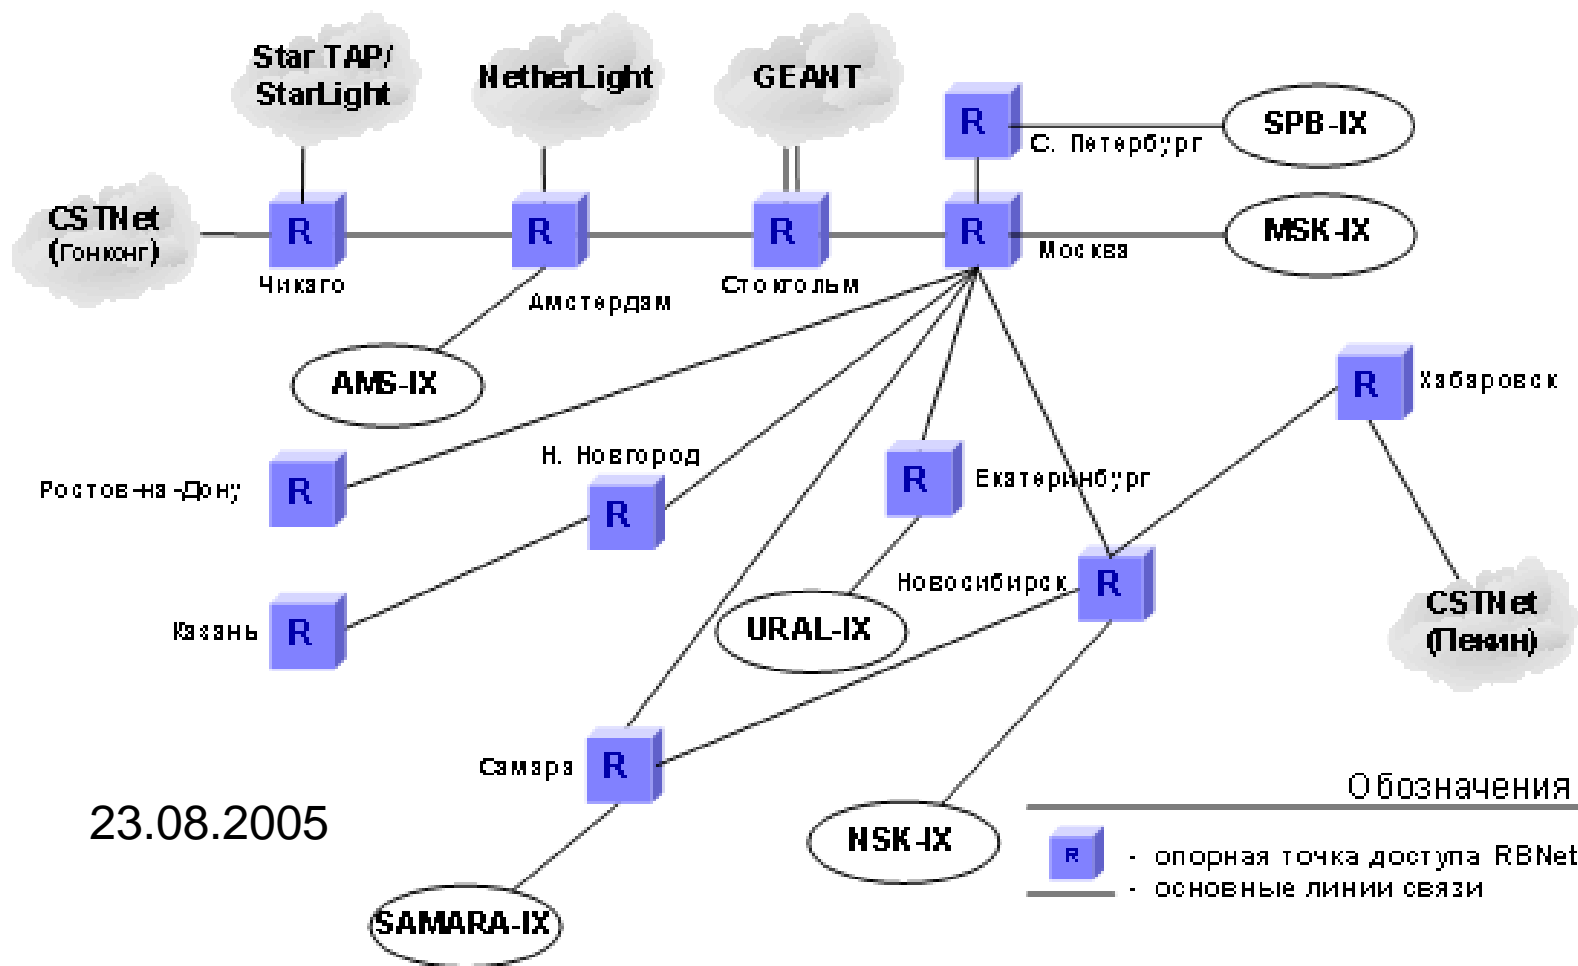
Star TAP/ StarLight

NetherLight

GEANT

R

С. Петербург

SPB-IX

CSTNet (Гонконг)

R

R

R

R

Москва

MSK-IX

Чикаго

Амстердам

Стокгольм

AMS-IX

R

Хабаровск

Ростов-на-Дону

R

Н. Новгород

R

R

Екатеринбург

Казань

R

Новосибирск

R

URAL-IX

CSTNet (Пекин)

Самара

R

Обозначения

23.08.2005

NSK-IX

R

- опорная точка доступа RBNet

- основные линии связи

SAMARA-IX